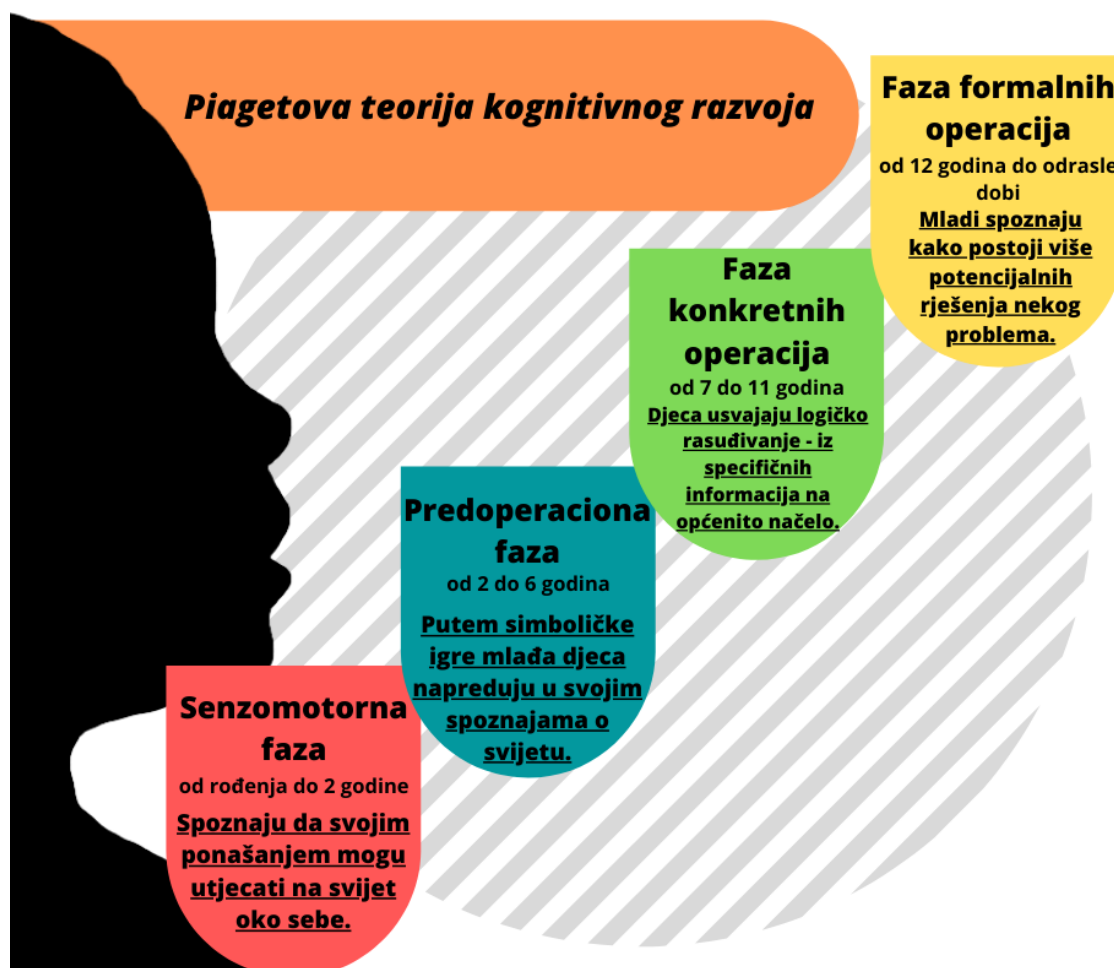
Piagetova teorija kognitivnog razvoja

Faza formalnih operacija
od 12 godina do odrasle dobi
Mladi spoznaju kako postoji više potencijalnih rješenja nekog problema.

Faza konkretnih operacija
od 7 do 11 godina
Djeca usvajaju logičko rasuđivanje - iz specifičnih informacija na općenito načelo.

Predoperaciona faza
od 2 do 6 godina
Putem simboličke igre mlađa djeca napreduju u svojim spoznajama o svijetu.

Senzomotorna faza
od rođenja do 2 godine
Spoznaju da svojim ponašanjem mogu utjecati na svijet oko sebe.